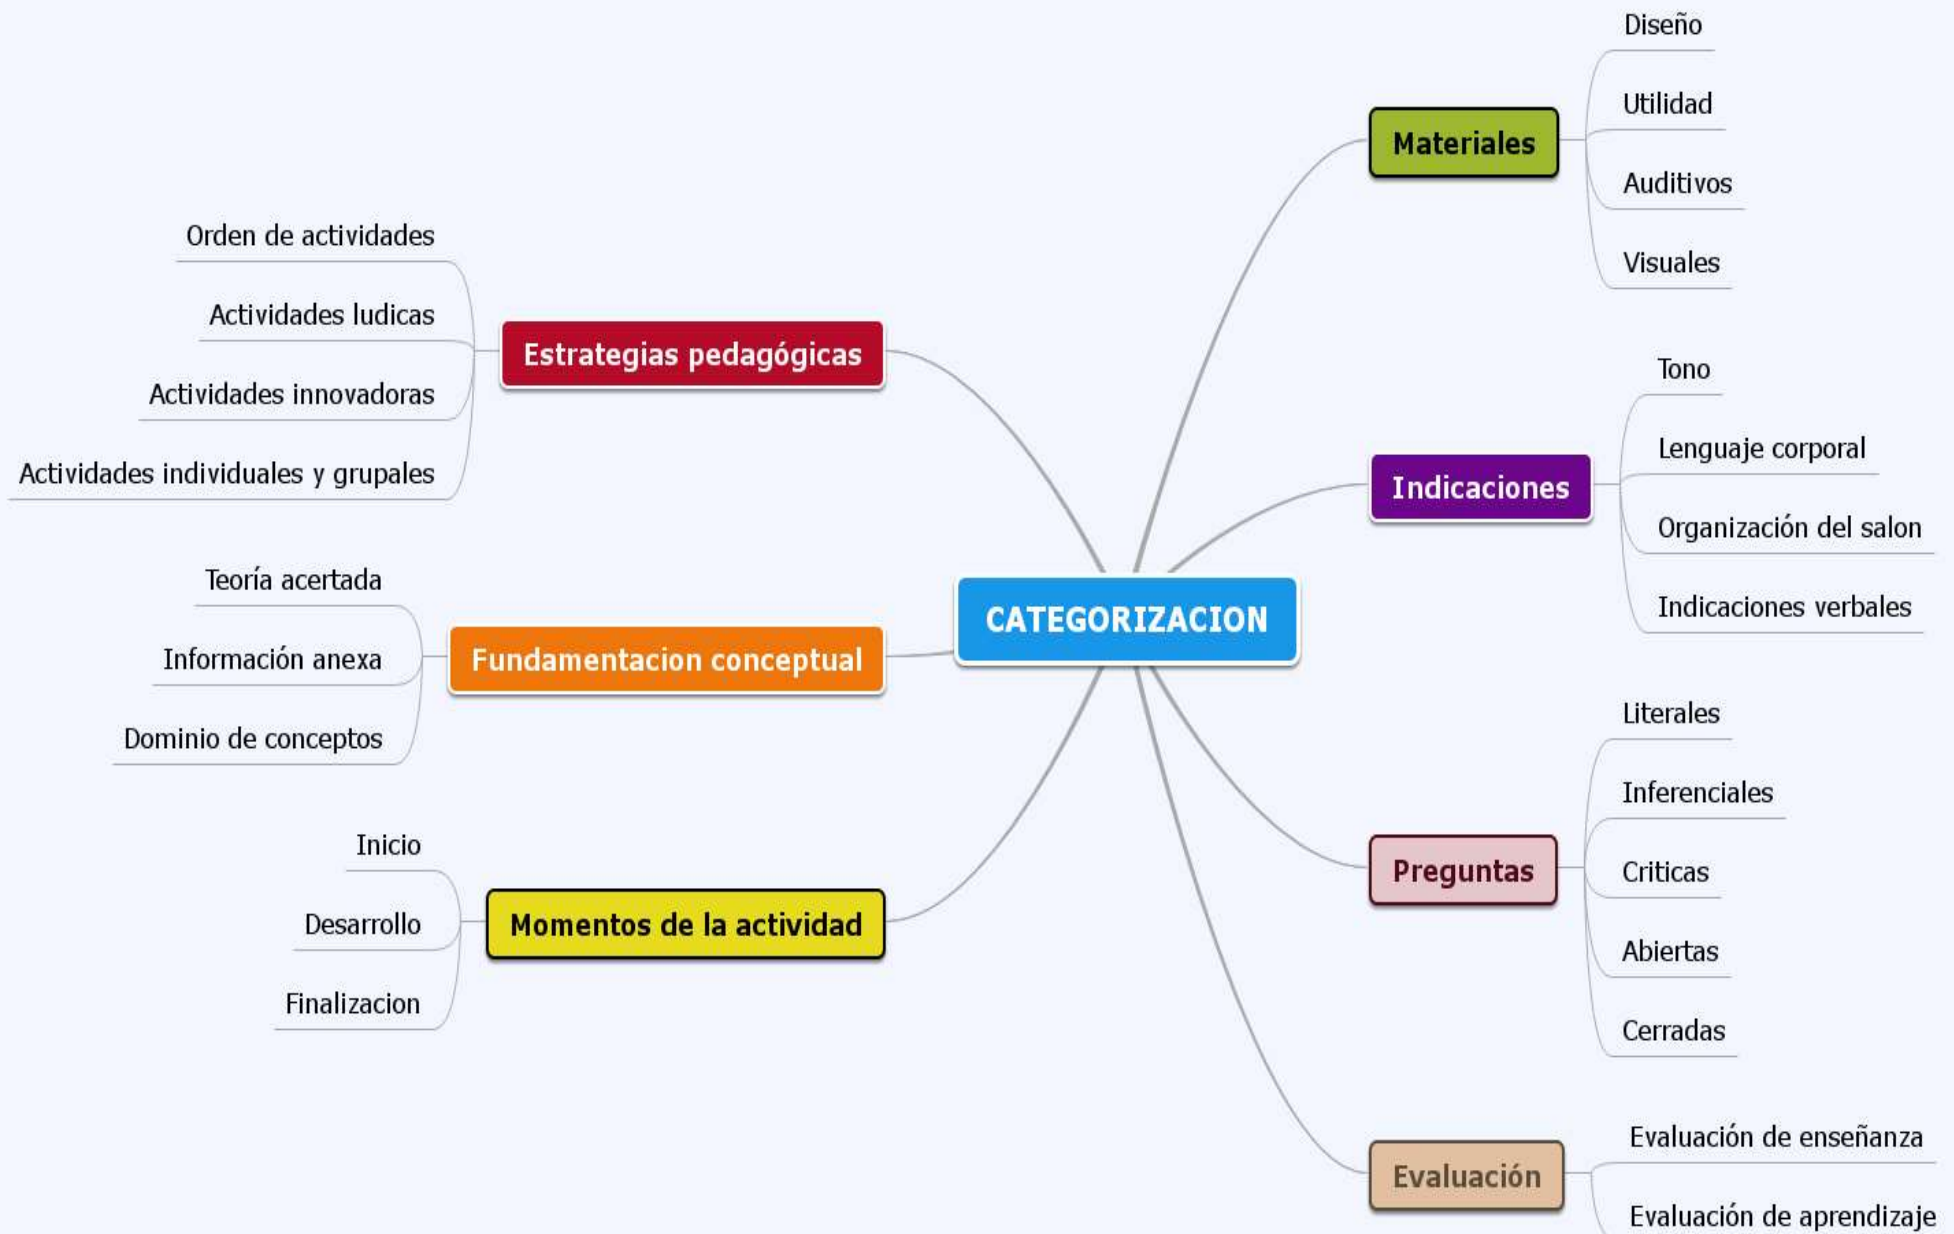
CATEGORIZACION

Estrategias pedagógicas
Orden de actividades
Actividades ludicas
Actividades innovadoras
Actividades individuales y grupales

Fundamentacion conceptual
Teoría acertada
Información anexa
Dominio de conceptos

Momentos de la actividad
Inicio
Desarrollo
Finalizacion

Materiales
Diseño
Utilidad
Auditivos
Visuales

Indicaciones
Tono
Lenguaje corporal
Organización del salon
Indicaciones verbales

Preguntas
Literales
Inferenciales
Criticas
Abiertas
Cerradas

Evaluación
Evaluación de enseñanza
Evaluación de aprendizaje